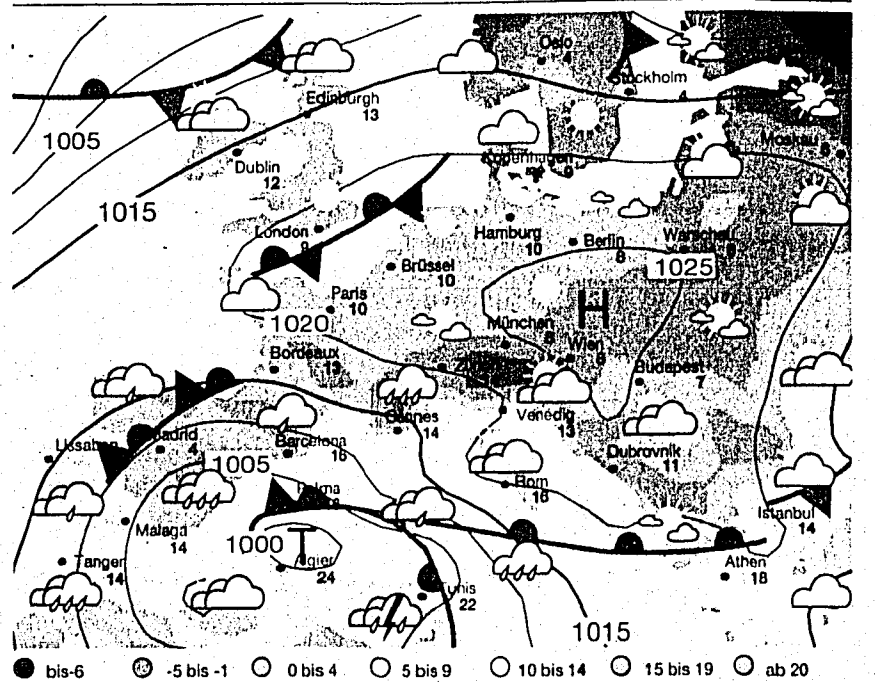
Oslo
4
Stockholm
4
Edinburgh
13
1005
Dublin
12
Kopenhagen
9
Moskau
5
1015
London
9
Hamburg
10
Berlin
8
Warschau
9
Brüssel
10
1025
Paris
10
H
1020
München
8
Wien
8
Bordeaux
13
Budapest
7
Cannes
14
Venedig
13
Lissabon
Madrid
4
Barcelona
16
Dubrovnik
11
1005
Rom
16
Palma
Istanbul
14
Malaga
14
1000
T
Algier
24
Athen
18
Tanger
14
Tunis
22
1015
bis-6
-5 bis -1
0 bis 4
5 bis 9
10 bis 14
15 bis 19
ab 20